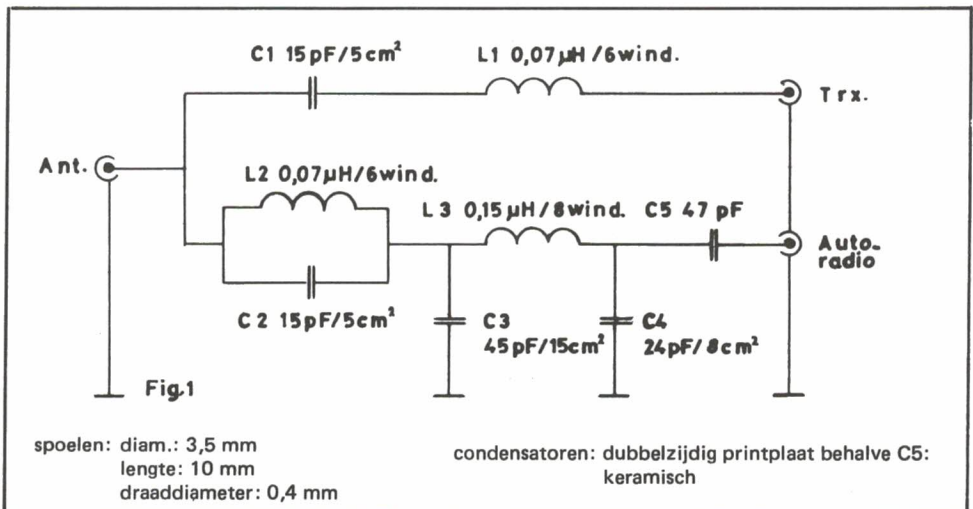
C1 15pF/5cm$^2$

L1 0,07µH/6wind.

Trx.

Ant.

L2 0,07µH/6wind.

L3 0,15µH/8wind.

C5 47 pF

Auto-radio

C2 15pF/5cm$^2$

C3 45pF/15cm$^2$

C4 24pF/8cm$^2$

Fig.1

spoelen: diam.: 3,5 mm
lengte: 10 mm
draaddiameter: 0,4 mm

condensatoren: dubbelzijdig printplaat behalve C5: keramisch